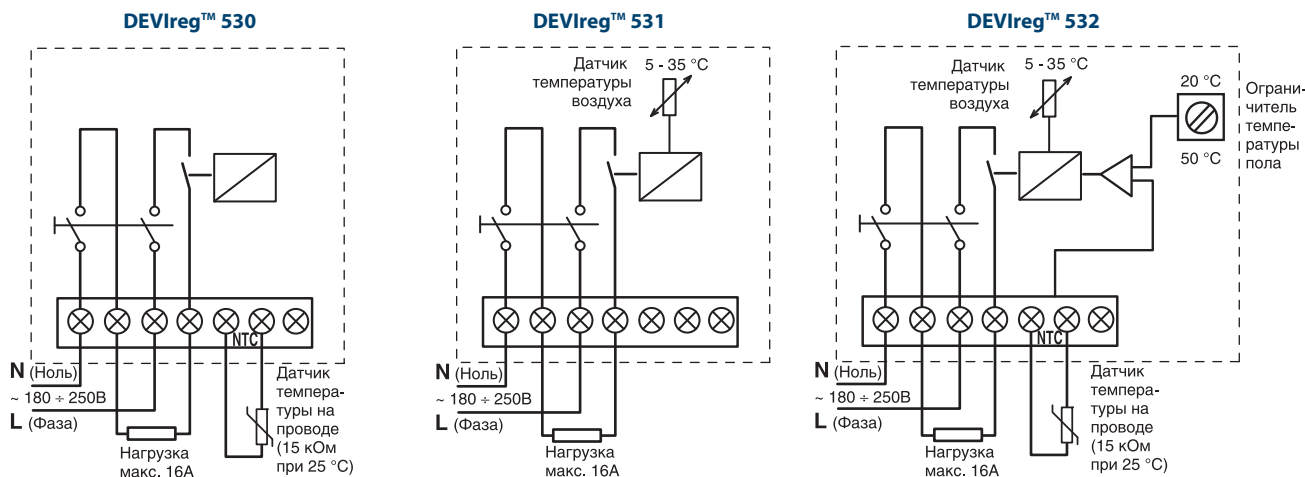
DEVIreg™ 530

NTC

N (Ноль)
~ 180 ÷ 250В
L (Фаза)

Нагрузка макс. 16А

Датчик температуры на проводе (15 кОм при 25 °С)

DEVIreg™ 531

Датчик температуры воздуха

5 - 35 °С

N (Ноль)
~ 180 ÷ 250В
L (Фаза)

Нагрузка макс. 16А

DEVIreg™ 532

Датчик температуры воздуха

5 - 35 °С

20 °С

50 °С

Ограничитель температуры пола

NTC

N (Ноль)
~ 180 ÷ 250В
L (Фаза)

Нагрузка макс. 16А

Датчик температуры на проводе (15 кОм при 25 °С)